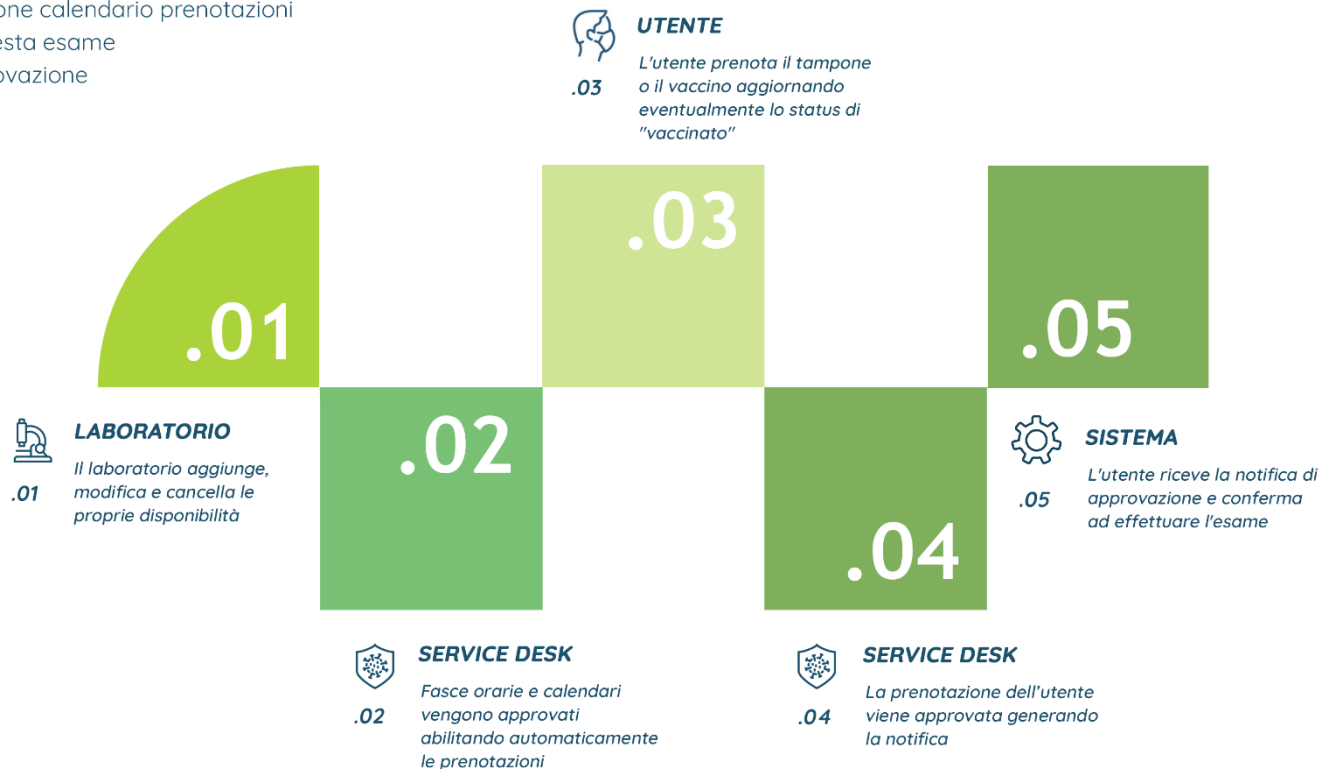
one calendario prenotazioni
esta esame
ovazione

UTENTE
.03
L'utente prenota il tampone o il vaccino aggiornando eventualmente lo status di "vaccinato"

.03

.01

.05

LABORATORIO
.01
Il laboratorio aggiunge, modifica e cancella le proprie disponibilità

.02

SISTEMA
.05
L'utente riceve la notifica di approvazione e conferma ad effettuare l'esame

.04

SERVICE DESK
.02
Fasce orarie e calendari vengono approvati abilitando automaticamente le prenotazioni

SERVICE DESK
.04
La prenotazione dell'utente viene approvata generando la notifica